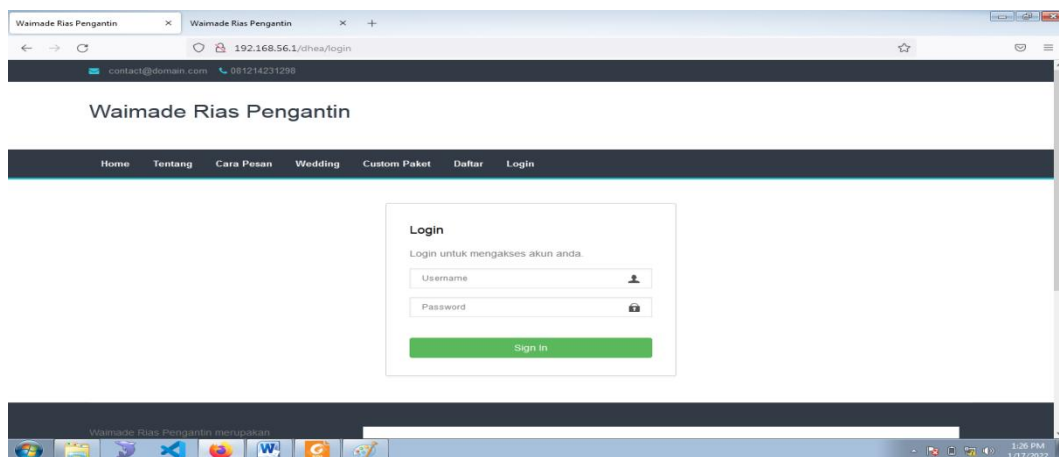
Waimade Rias Pengantin ×
Waimade Rias Pengantin × +

192.168.56.1/dhea/login

contact@domain.com 081214231298

Waimade Rias Pengantin

Home Tentang Cara Pesan Wedding Custom Paket Daftar Login

Login

Login untuk mengakses akun anda

Username

Password

Sign In

Waimade Rias Pengantin merupakan

1:26 PM
1/17/2022